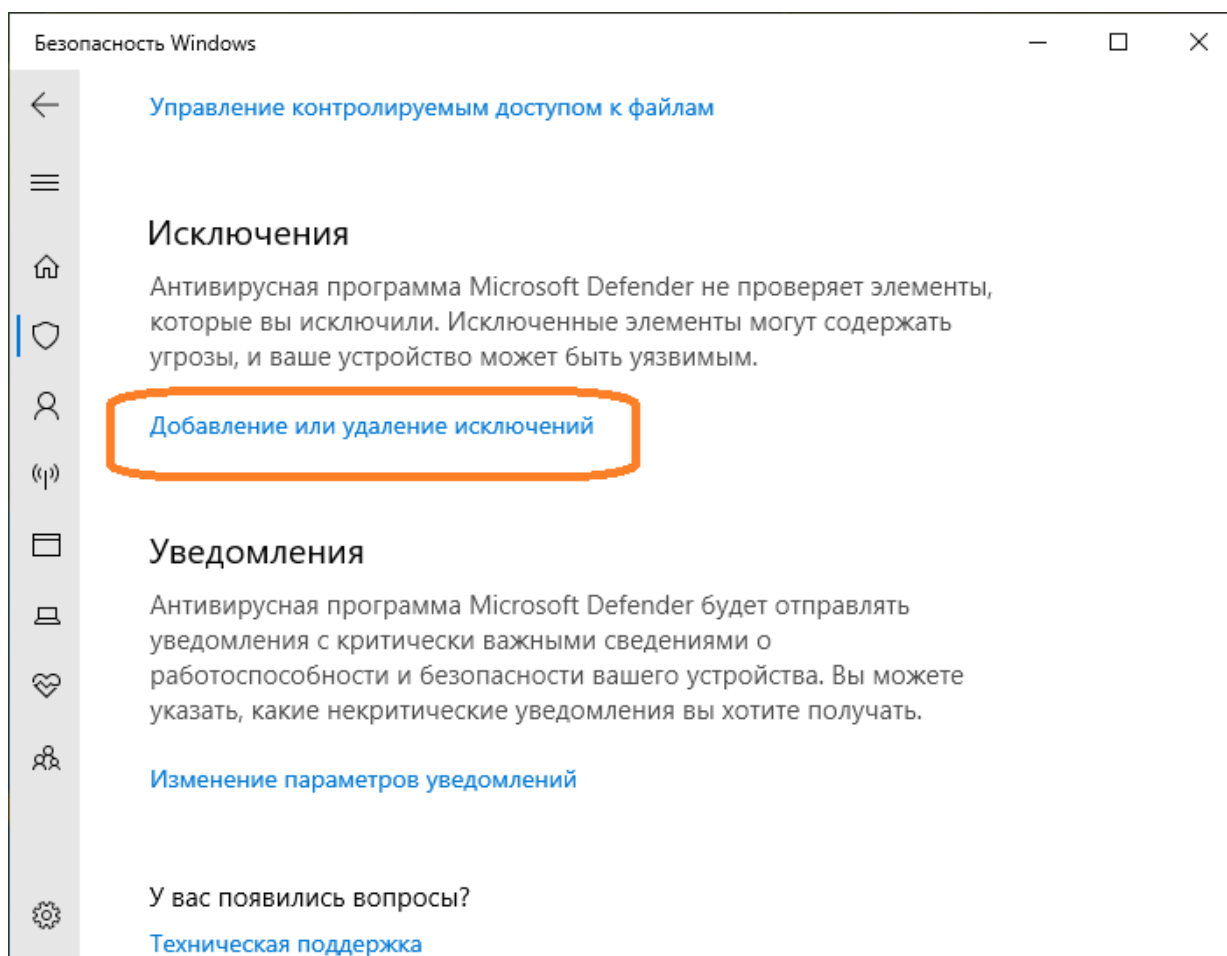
Безопасность Windows

Управление контролируемым доступом к файлам

Исключения

Антивирусная программа Microsoft Defender не проверяет элементы, которые вы исключили. Исключенные элементы могут содержать угрозы, и ваше устройство может быть уязвимым.

Добавление или удаление исключений

Уведомления

Антивирусная программа Microsoft Defender будет отправлять уведомления с критически важными сведениями о работоспособности и безопасности вашего устройства. Вы можете указать, какие некритические уведомления вы хотите получать.

Изменение параметров уведомлений

У вас появились вопросы?

Техническая поддержка